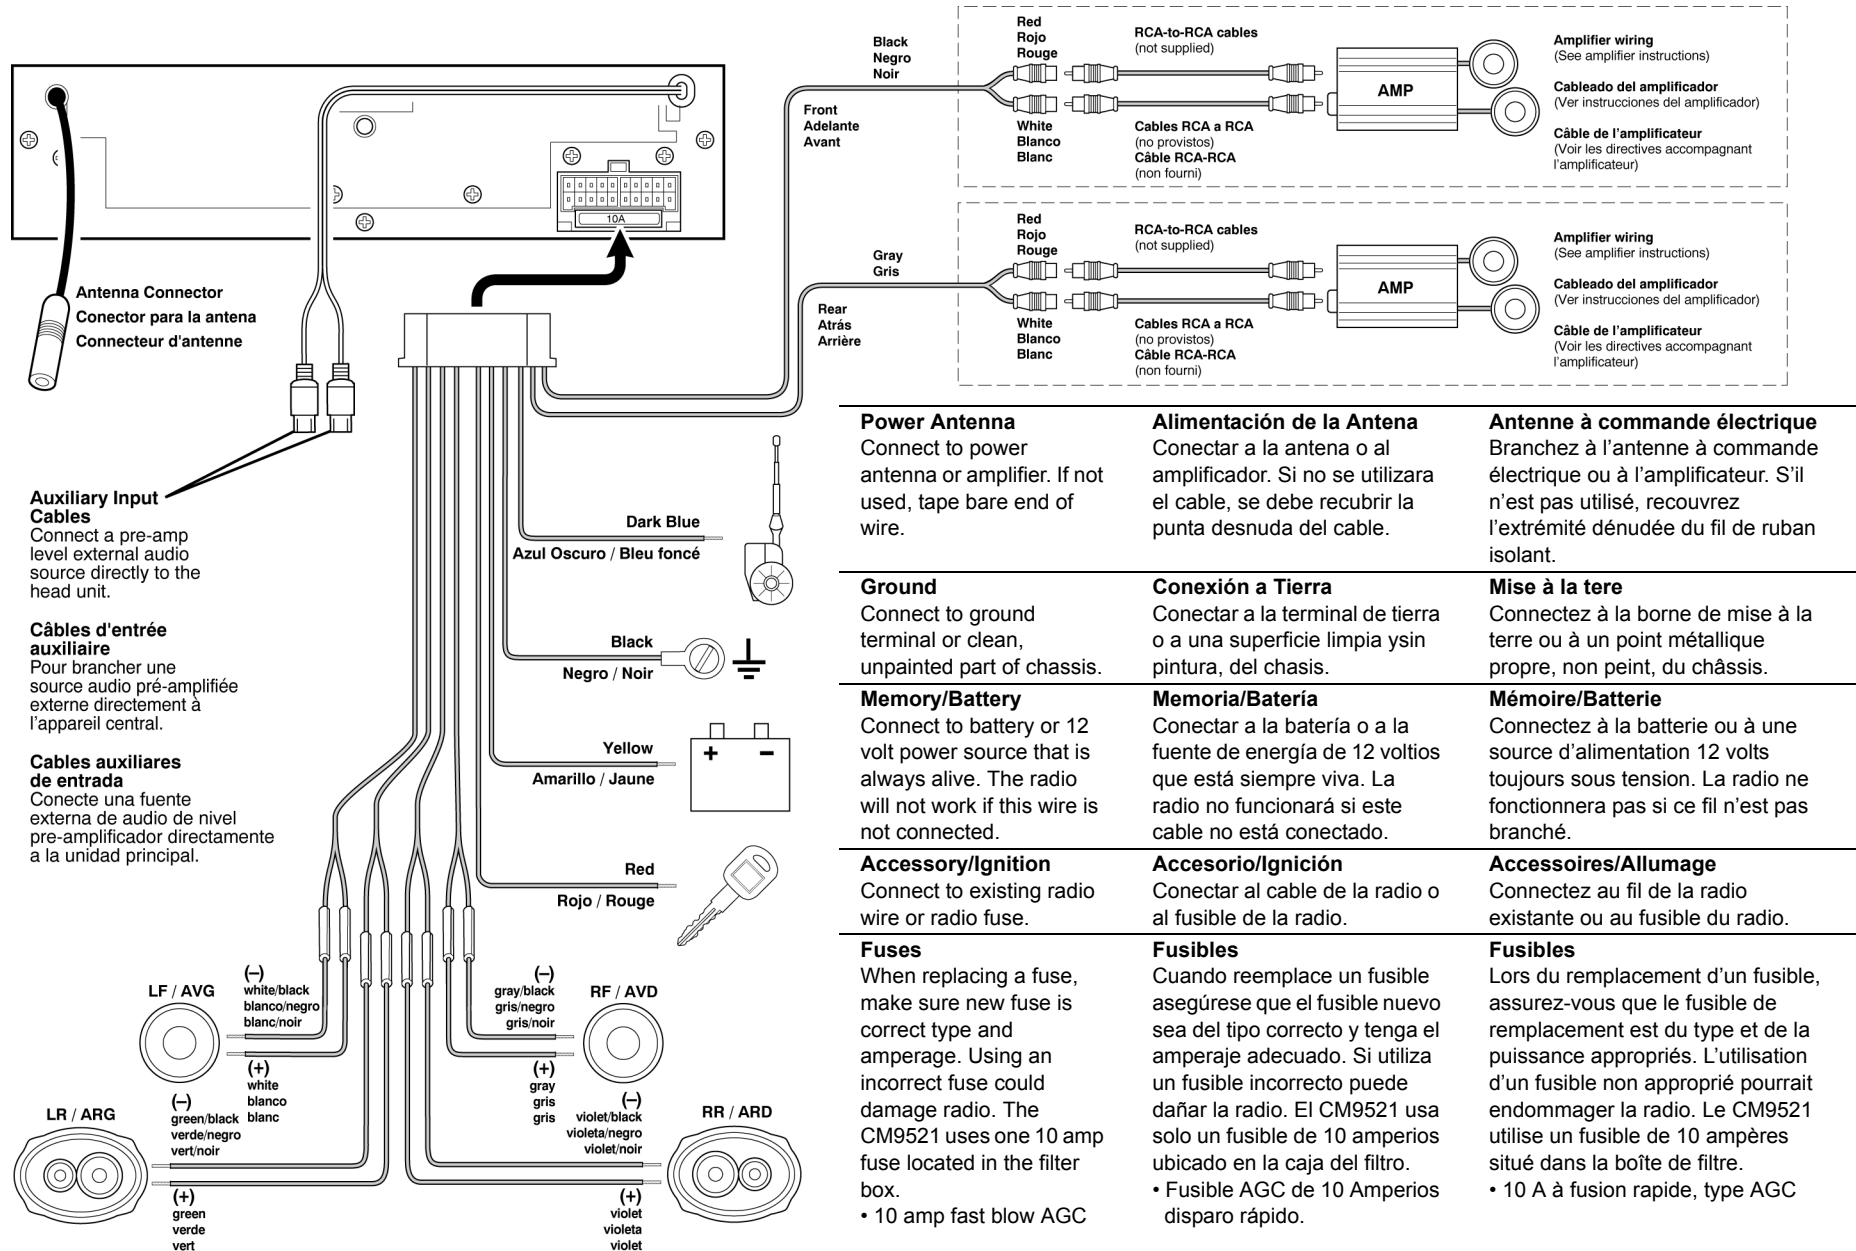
10A

Antenna Connector
Conector para la antena
Connecteur d'antenne

Black
Negro
Noir

Front
Adelante
Avant

Red
Rojo
Rouge

White
Blanco
Blanc

RCA-to-RCA cables
(not supplied)

Cables RCA a RCA
(no provistos)
Câble RCA-RCA
(non fourni)

AMP

Amplifier wiring
(See amplifier instructions)

Cableado del amplificador
(Ver instrucciones del amplificador)

Câble de l'amplificateur
(Voir les directives accompagnant l'amplificateur)

Gray
Gris

Rear
Atrás
Arrière

Red
Rojo
Rouge

White
Blanco
Blanc

RCA-to-RCA cables
(not supplied)

Cables RCA a RCA
(no provistos)
Câble RCA-RCA
(non fourni)

AMP

Amplifier wiring
(See amplifier instructions)

Cableado del amplificador
(Ver instrucciones del amplificador)

Câble de l'amplificateur
(Voir les directives accompagnant l'amplificateur)

Auxiliary Input Cables
Connect a pre-amp level external audio source directly to the head unit.

Câbles d'entrée auxiliaire
Pour brancher une source audio pré-amplifiée externe directement à l'appareil central.

Cables auxiliares de entrada
Conecte una fuente externa de audio de nivel pre-amplificador directamente a la unidad principal.

Dark Blue
Azul Oscuro / Bleu foncé

Black
Negro / Noir

Yellow
Amarillo / Jaune

+ −

Red
Rojo / Rouge

| Power Antenna<br>Connect to power antenna or amplifier. If not used, tape bare end of wire. | Alimentación de la Antena<br>Conectar a la antena o al amplificador. Si no se utilizara el cable, se debe recubrir la punta desnuda del cable. | Antenne à commande électrique<br>Branchez à l'antenne à commande électrique ou à l'amplificateur. S'il n'est pas utilisé, recouvrez l'extrémité dénudée du fil de ruban isolant. |
|---|---|---|
| Ground<br>Connect to ground terminal or clean, unpainted part of chassis. | Conexión a Tierra<br>Conectar a la terminal de tierra o a una superficie limpia ysin pintura, del chasis. | Mise à la tere<br>Connectez à la borne de mise à la terre ou à un point métallique propre, non peint, du châssis. |
| Memory/Battery<br>Connect to battery or 12 volt power source that is always alive. The radio will not work if this wire is not connected. | Memoria/Batería<br>Conectar a la batería o a la fuente de energía de 12 voltios que está siempre viva. La radio no funcionará si este cable no está conectado. | Mémoire/Batterie<br>Connectez à la batterie ou à une source d'alimentation 12 volts toujours sous tension. La radio ne fonctionnera pas si ce fil n'est pas branché. |
| Accessory/Ignition<br>Connect to existing radio wire or radio fuse. | Accesorio/Ignición<br>Conectar al cable de la radio o al fusible de la radio. | Accessoires/Allumage<br>Connectez au fil de la radio existante ou au fusible du radio. |
| Fuses<br>When replacing a fuse, make sure new fuse is correct type and amperage. Using an incorrect fuse could damage radio. The CM9521 uses one 10 amp fuse located in the filter box.<br>• 10 amp fast blow AGC | Fusibles<br>Cuando reemplace un fusible asegúrese que el fusible nuevo sea del tipo correcto y tenga el amperaje adecuado. Si utiliza un fusible incorrecto puede dañar la radio. El CM9521 usa solo un fusible de 10 amperios ubicado en la caja del filtro.<br>• Fusible AGC de 10 Amperios disparo rápido. | Fusibles<br>Lors du remplacement d'un fusible, assurez-vous que le fusible de remplacement est du type et de la puissance appropriés. L'utilisation d'un fusible non approprié pourrait endommager la radio. Le CM9521 utilise un fusible de 10 ampères situé dans la boîte de filtre.<br>• 10 A à fusion rapide, type AGC |

LF / AVG
(–)
white/black
blanco/negro
blanc/noir
(+)
white
blanco
blanc

RF / AVD
(–)
gray/black
gris/negro
gris/noir
(+)
gray
gris
gris

LR / ARG
(–)
green/black
verde/negro
vert/noir
(+)
green
verde
vert

RR / ARD
(–)
violet/black
violeta/negro
violet/noir
(+)
violet
violeta
violet